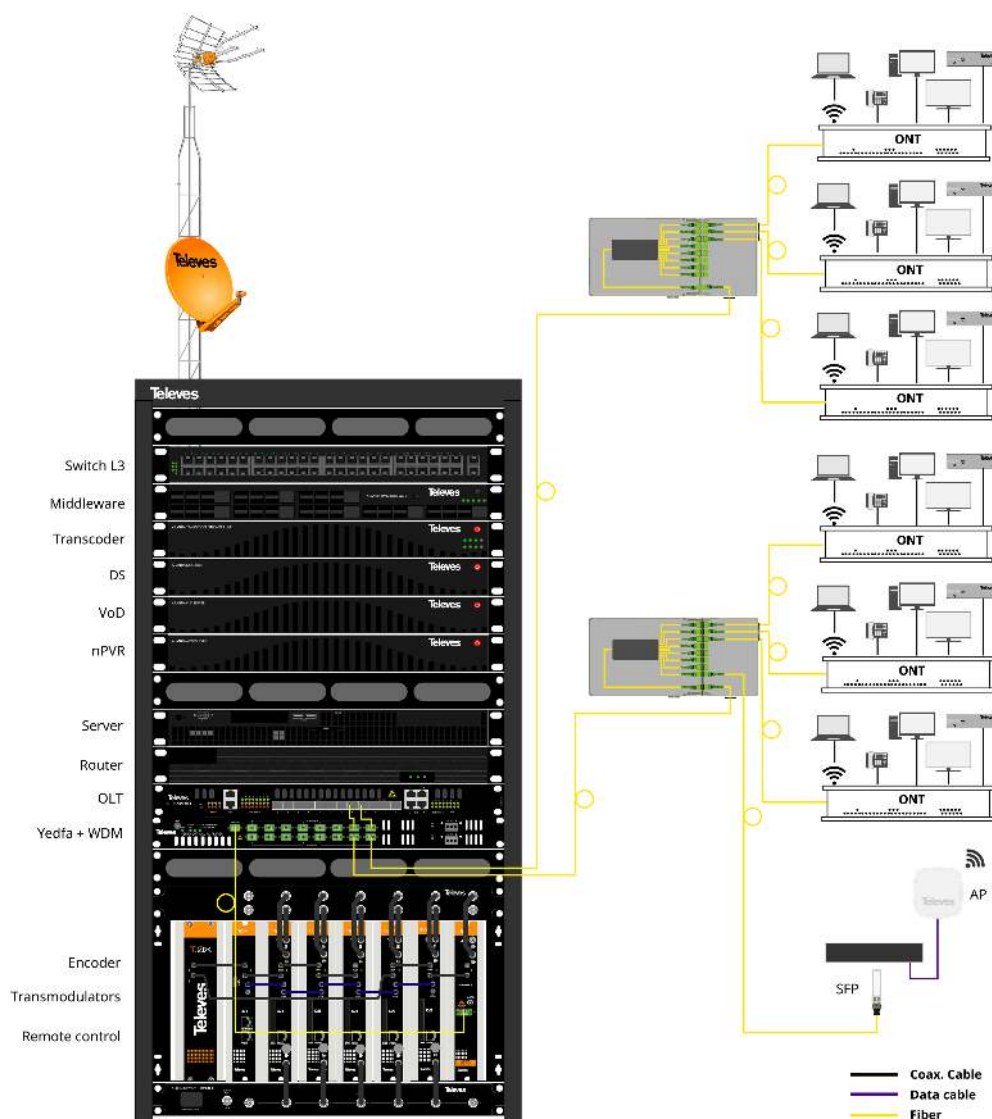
Televes

Televes

Switch L3
Middleware
Transcoder
DS
VoD
nPVR
Server
Router
OLT
Yedfa + WDM
Encoder
Transmodulators
Remote control

Televes
Televes
Televes
Televes
Televes
Televes
Televes
T.0X
Televes
Televes

ONT
ONT
ONT
ONT
ONT
ONT

AP
SFP

Coax. Cable
Data cable
Fiber